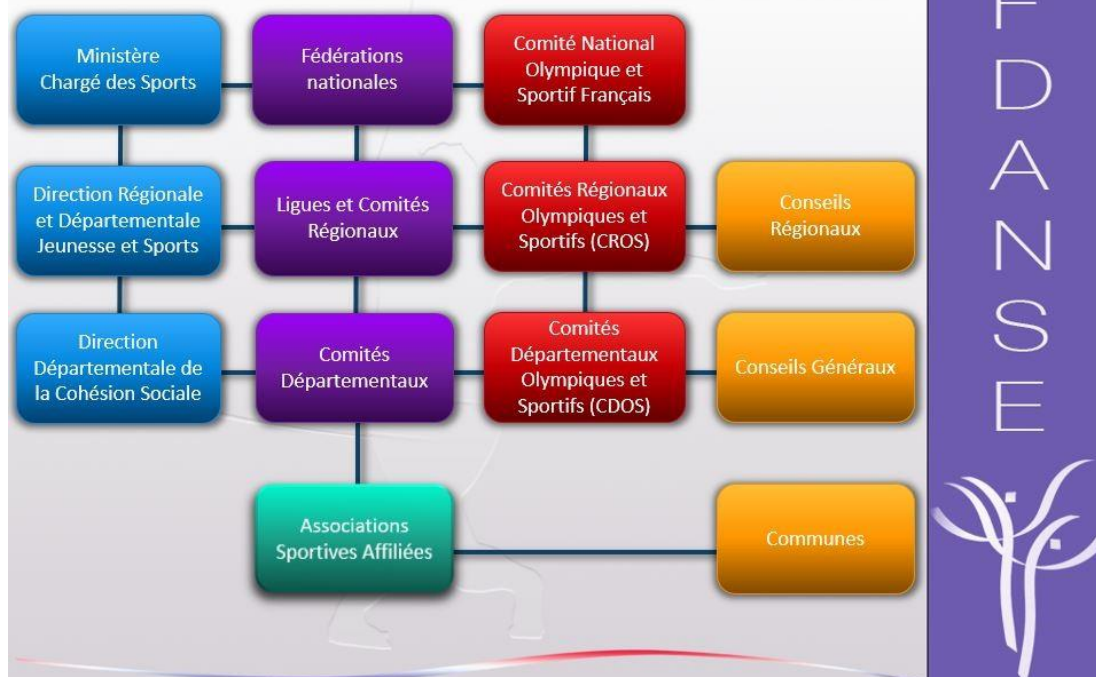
Ministère Chargé des Sports

Fédérations nationales

Comité National Olympique et Sportif Français

Direction Régionale et Départementale Jeunesse et Sports

Ligues et Comités Régionaux

Comités Régionaux Olympiques et Sportifs (CROS)

Conseils Régionaux

Direction Départementale de la Cohésion Sociale

Comités Départementaux

Comités Départementaux Olympiques et Sportifs (CDOS)

Conseils Généraux

Associations Sportives Affiliées

Communes

F
D
A
N
S
E